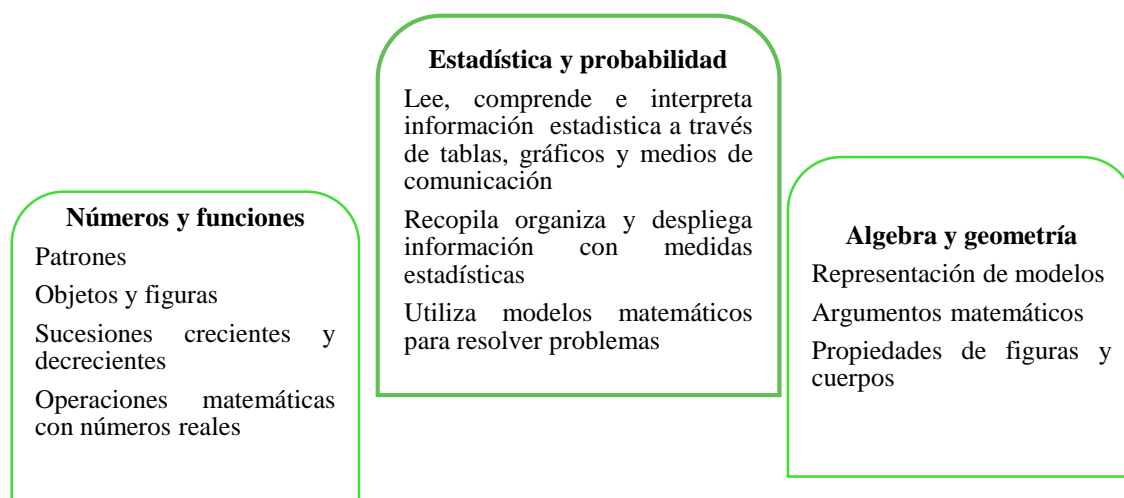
**Números y funciones**

Patrones

Objetos y figuras

Sucesiones crecientes y decrecientes

Operaciones matemáticas con números reales

**Estadística y probabilidad**

Lee, comprende e interpreta información estadistica a través de tablas, gráficos y medios de comunicación

Recopila organiza y despliega información con medidas estadísticas

Utiliza modelos matemáticos para resolver problemas

**Algebra y geometría**

Representación de modelos

Argumentos matemáticos

Propiedades de figuras y cuerpos